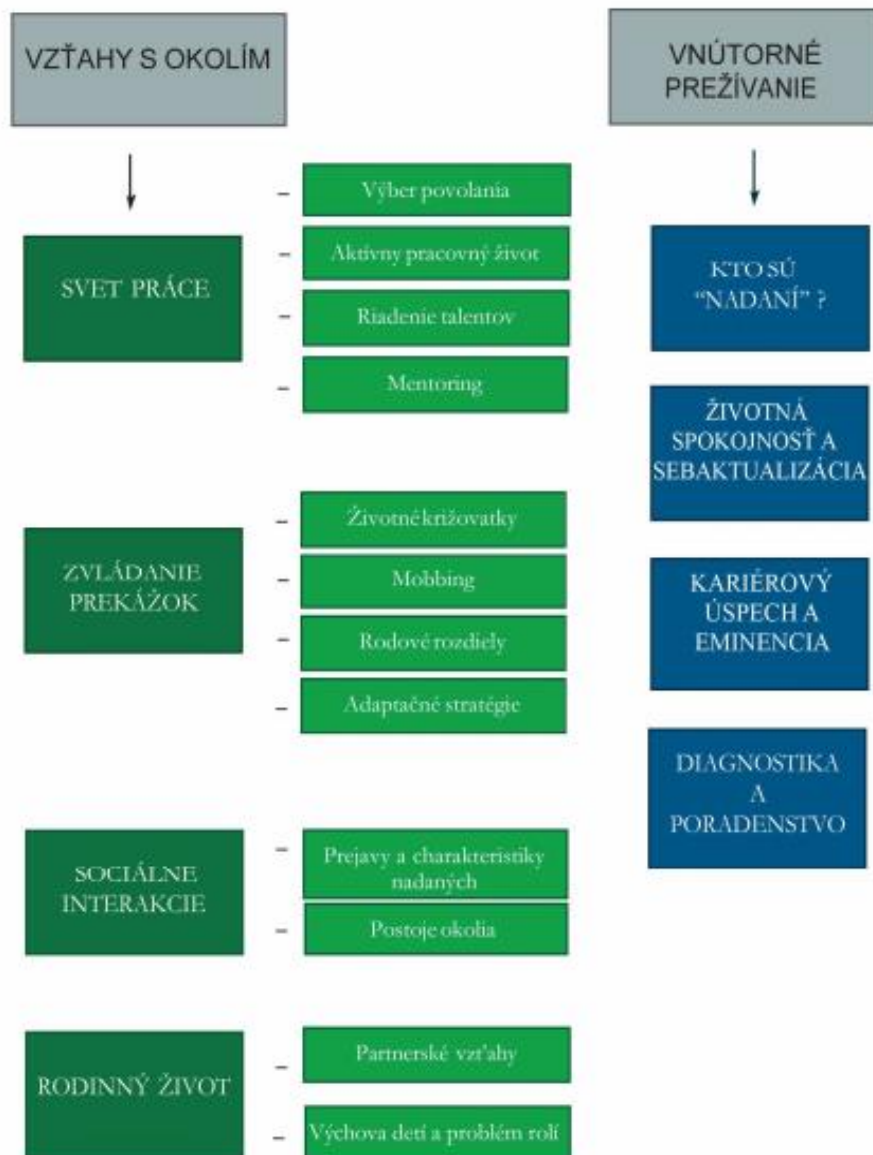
VZŤAHY S OKOLÍM

SVET PRÁCE

Výber povolania

Aktívny pracovný život

Riadenie talentov

Mentoring

ZVLÁDANIE PREKÁŽOK

Životné križovatky

Mobbing

Rodové rozdiely

Adaptačné stratégie

SOCIÁLNE INTERAKCIE

Prejavy a charakteristiky nadaných

Postoje okolia

RODINNÝ ŽIVOT

Partnerské vzťahy

Výchova detí a problém rolí

VNÚTORNÉ PREŽÍVANIE

KTO SÚ "NADANÍ" ?

ŽIVOTNÁ SPOKOJNOSŤ A SEBAKTUALIZÁCIA

KARIÉROVÝ ÚSPECH A EMINENCIA

DIAGNOSTIKA A PORADENSTVO